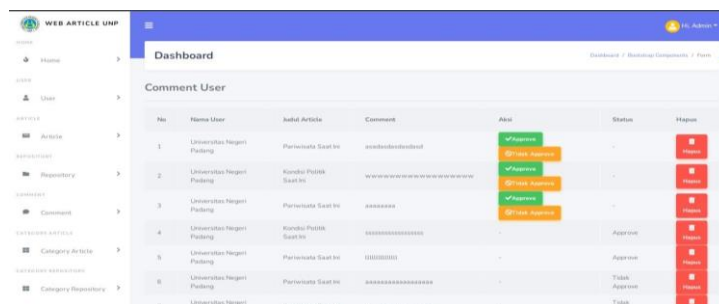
WEB ARTICLE UNP

HOME
Home

USER
User

ARTICLE
Article

REPOSITORY
Repository

COMMENT
Comment

CATEGORY ARTICLE
Category Article

CATEGORY REPOSITORY
Category Repository

Hi, Admin

Dashboard

Dashboard / Bootstrap Components / Form

Comment User

| No | Nama User | Judul Article | Comment | Aksi | Status | Hapus |
|---|---|---|---|---|---|---|
| 1 | Universitas Negeri Padang | Pariwisata Saat Ini | ascdasdasdasdasd | Approve Tidak Approve | - | Hapus |
| 2 | Universitas Negeri Padang | Kondisi Politik Saat Ini | wwwwwwwwwwwwwwww | Approve Tidak Approve | - | Hapus |
| 3 | Universitas Negeri Padang | Pariwisata Saat Ini | aaaaaaaa | Approve Tidak Approve | - | Hapus |
| 4 | Universitas Negeri Padang | Kondisi Politik Saat Ini | sssssssssssssssss | - | Approve | Hapus |
| 5 | Universitas Negeri Padang | Pariwisata Saat Ini | lllllllllll | - | Approve | Hapus |
| 6 | Universitas Negeri Padang | Pariwisata Saat Ini | aaaaaaaaaaaaaaaaaa | - | Tidak Approve | Hapus |
| | Universitas Negeri | | | | Tidak | |